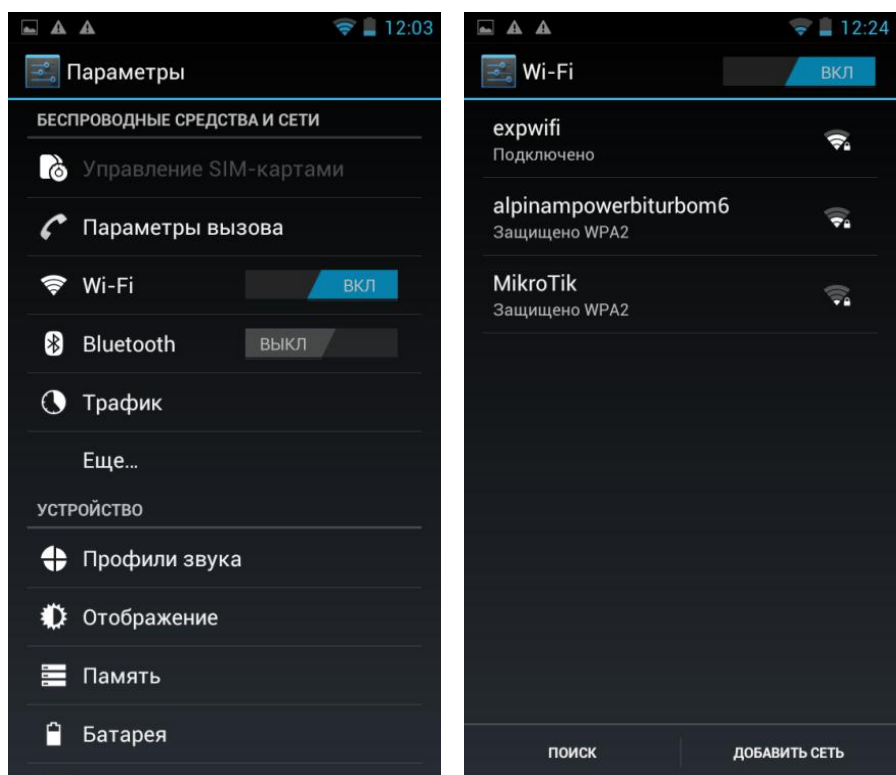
12:03

Параметры

БЕСПРОВОДНЫЕ СРЕДСТВА И СЕТИ

Управление SIM-картами

Параметры вызова

Wi-Fi ВКЛ

Bluetooth ВЫКЛ

Трафик

Еще...

УСТРОЙСТВО

Профили звука

Отображение

Память

Батарея

12:24

Wi-Fi ВКЛ

expwifi
Подключено

alpinampowerbiturbom6
Защищено WPA2

MikroTik
Защищено WPA2

ПОИСК

ДОБАВИТЬ СЕТЬ